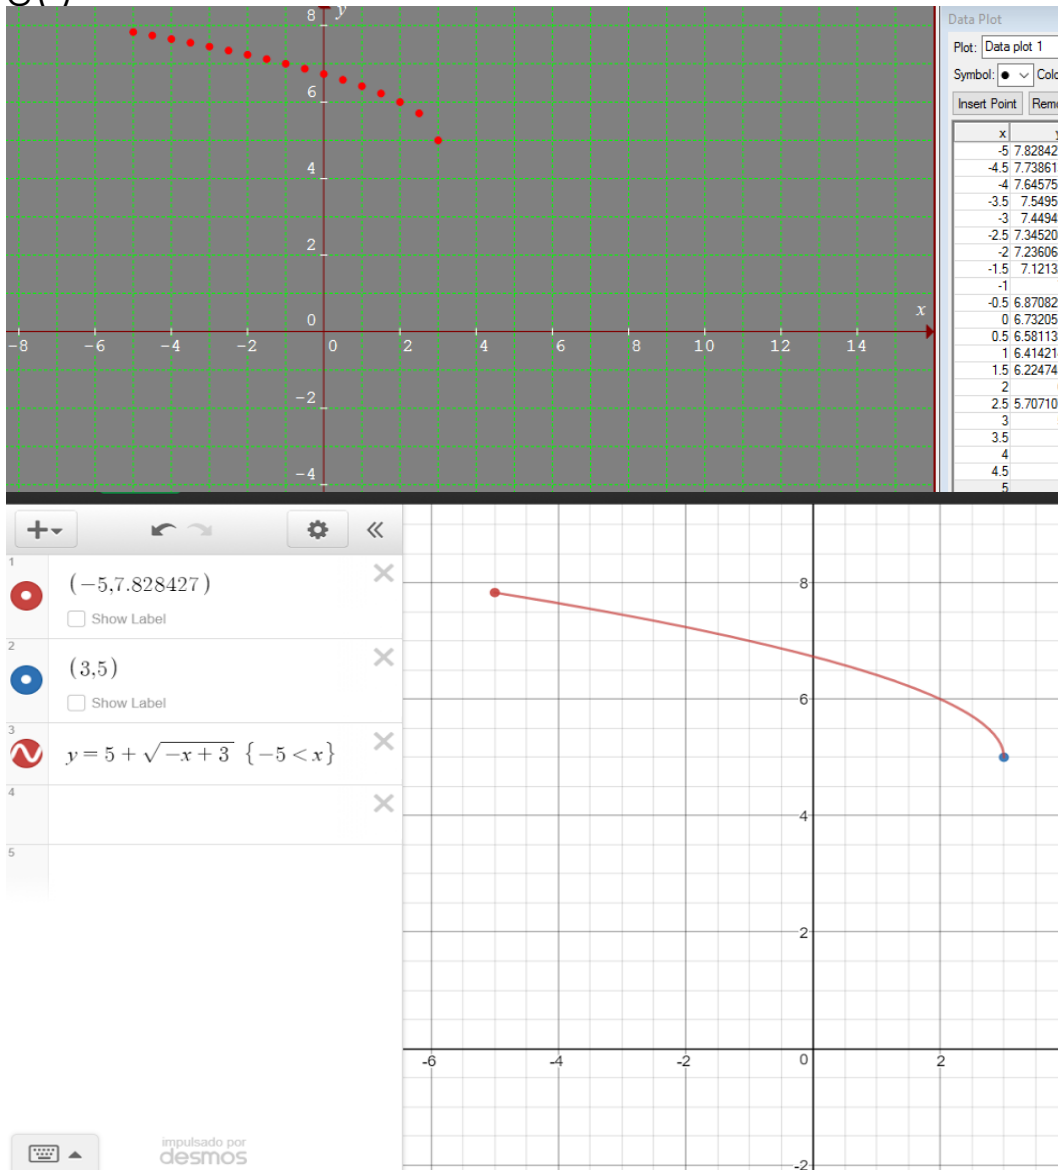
8 y
6
4
2
0
-8 -6 -4 -2 0 2 4 6 8 10 12 14
x
-2
-4

Data Plot
Plot: Data plot 1
Symbol: ● Colo
Insert Point Rem

| x | y |
|---|---|
| -5 | 7.82842 |
| -4.5 | 7.73861 |
| -4 | 7.64575 |
| -3.5 | 7.5495 |
| -3 | 7.4494 |
| -2.5 | 7.34520 |
| -2 | 7.23606 |
| -1.5 | 7.1213 |
| -1 | |
| -0.5 | 6.87082 |
| 0 | 6.73205 |
| 0.5 | 6.58113 |
| 1 | 6.41421 |
| 1.5 | 6.22474 |
| 2 | |
| 2.5 | 5.70710 |
| 3 | |
| 3.5 | |
| 4 | |
| 4.5 | |
| 5 | |

1
$(-5,7.828427)$
Show Label
2
$(3,5)$
Show Label
3
$y=5+\sqrt{-x+3}\ \{-5<x\}$
4
5

impulsado por
desmos

8
6
4
2
-6 -4 -2 0 2
-2